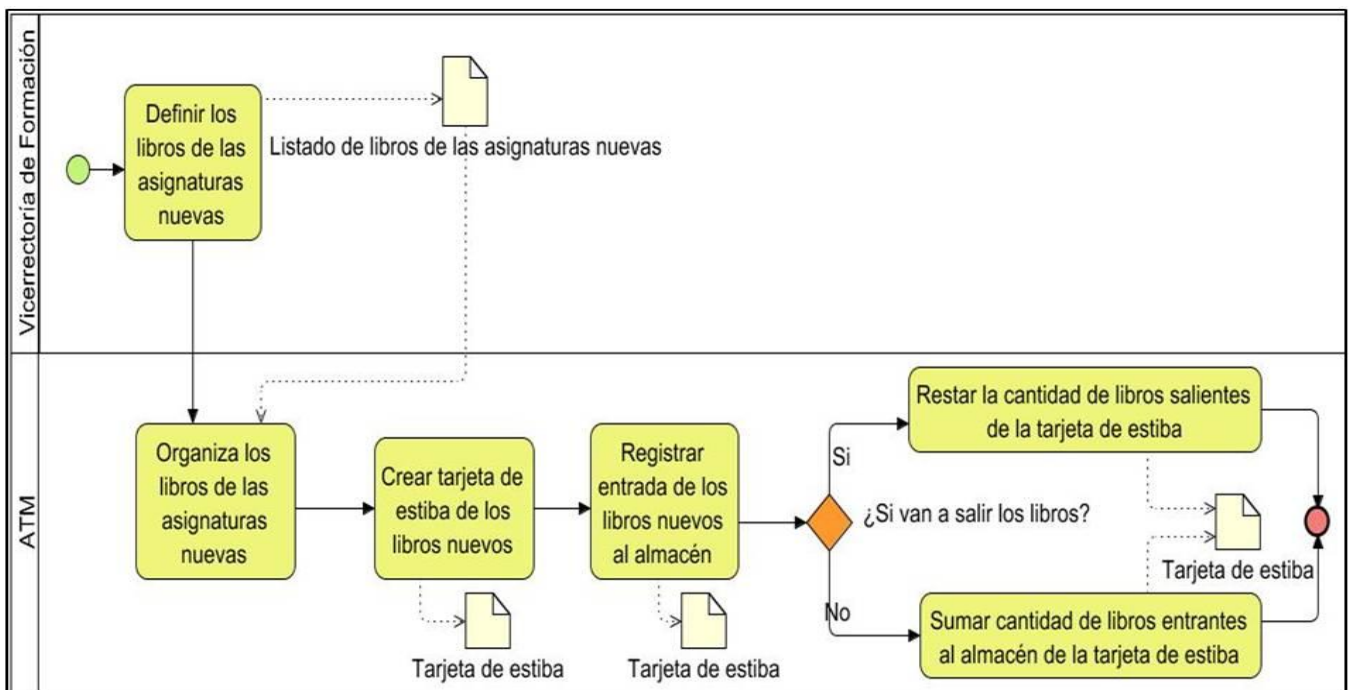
Vicerrectoría de Formación

Definir los libros de las asignaturas nuevas

Listado de libros de las asignaturas nuevas

ATM

Organiza los libros de las asignaturas nuevas

Crear tarjeta de estiba de los libros nuevos

Tarjeta de estiba

Registrar entrada de los libros nuevos al almacén

Tarjeta de estiba

¿Si van a salir los libros?

Si

No

Restar la cantidad de libros salientes de la tarjeta de estiba

Tarjeta de estiba

Sumar cantidad de libros entrantes al almacén de la tarjeta de estiba